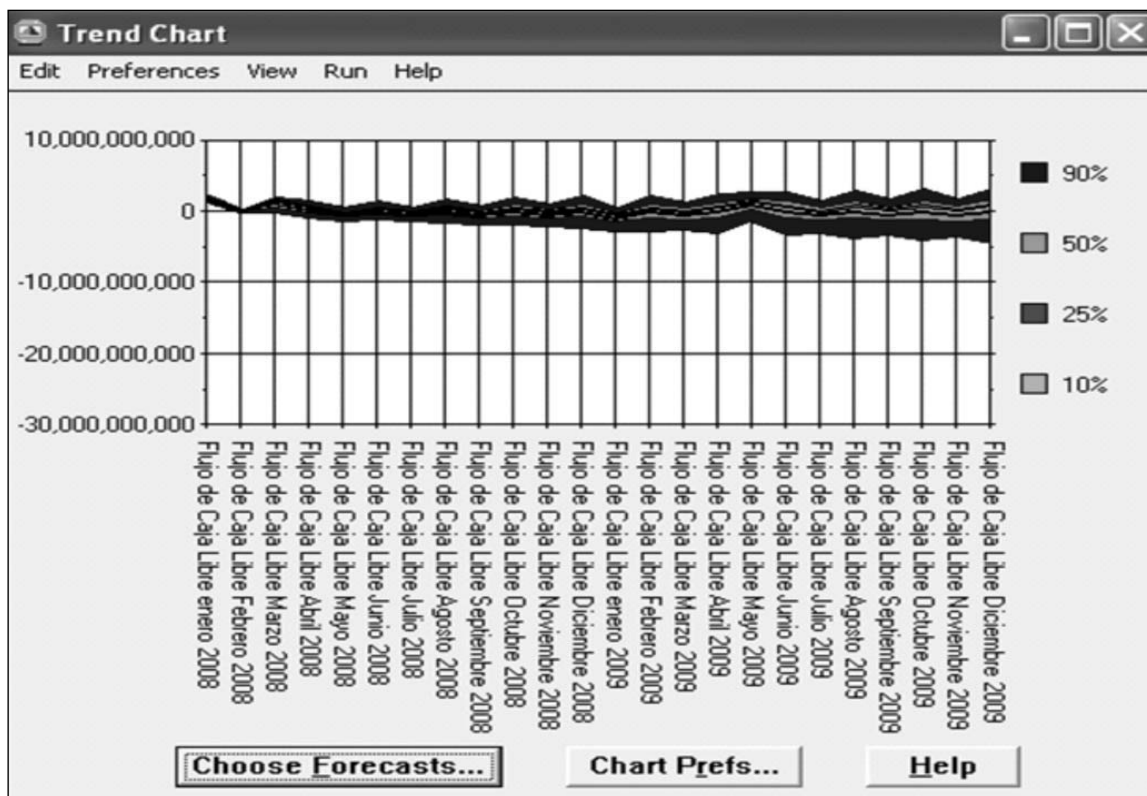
Trend Chart

Edit Preferences View Run Help

10,000,000,000
0
-10,000,000,000
-20,000,000,000
-30,000,000,000

90%
50%
25%
10%

Flujo de Caja Libre enero 2008
Flujo de Caja Libre Febrero 2008
Flujo de Caja Libre Marzo 2008
Flujo de Caja Libre Abril 2008
Flujo de Caja Libre Mayo 2008
Flujo de Caja Libre Junio 2008
Flujo de Caja Libre Julio 2008
Flujo de Caja Libre Agosto 2008
Flujo de Caja Libre Septiembre 2008
Flujo de Caja Libre Octubre 2008
Flujo de Caja Libre Noviembre 2008
Flujo de Caja Libre Diciembre 2008
Flujo de Caja Libre enero 2009
Flujo de Caja Libre Febrero 2009
Flujo de Caja Libre Marzo 2009
Flujo de Caja Libre Abril 2009
Flujo de Caja Libre Mayo 2009
Flujo de Caja Libre Junio 2009
Flujo de Caja Libre Julio 2009
Flujo de Caja Libre Agosto 2009
Flujo de Caja Libre Septiembre 2009
Flujo de Caja Libre Octubre 2009
Flujo de Caja Libre Noviembre 2009
Flujo de Caja Libre Diciembre 2009

Choose Forecasts... Chart Prefs... Help